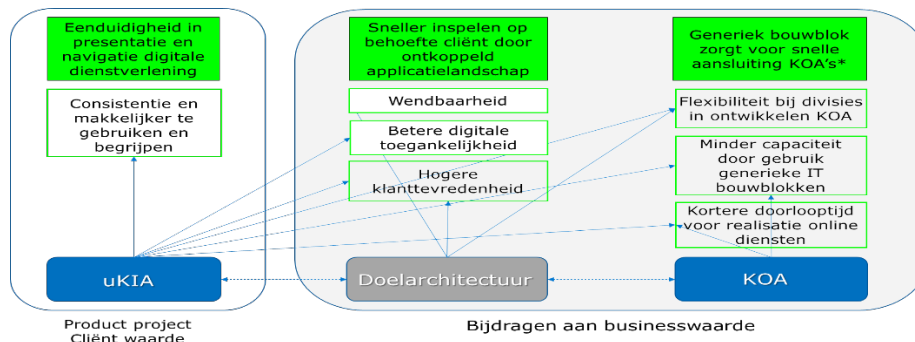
Eenduidigheid in presentatie en navigatie digitale dienstverlening

Consistentie en makkelijker te gebruiken en begrijpen

uKIA

Product project Cliënt waarde

Sneller inspelen op behoefte cliënt door ontkoppeld applicatielandschap

Wendbaarheid

Betere digitale toegankelijkheid

Hogere klanttevredenheid

Doelarchitectuur

Generiek bouwblok zorgt voor snelle aansluiting KOA's*

Flexibiliteit bij divisies in ontwikkelen KOA

Minder capaciteit door gebruik generieke IT bouwblokken

Kortere doorlooptijd voor realisatie online diensten

KOA

Bijdragen aan businesswaarde